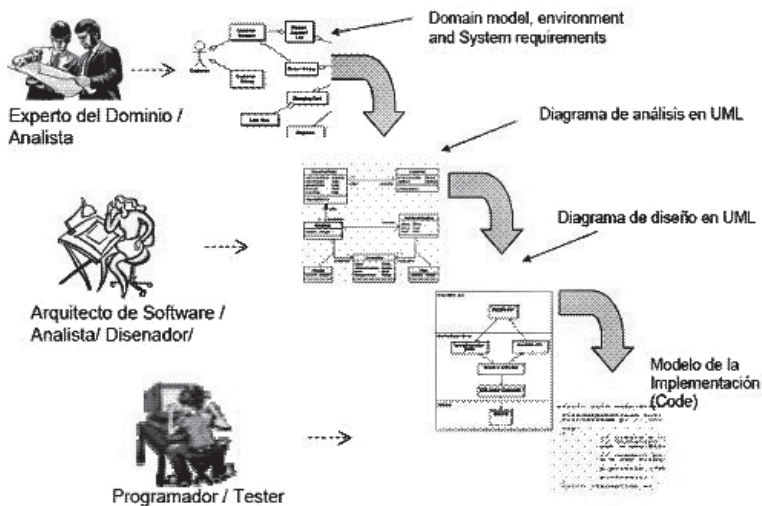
Domain model, environment and System requirements

Experto del Dominio / Analista

Diagrama de análisis en UML

Diagrama de diseño en UML

Arquitecto de Software / Analista/ Disenador/

Modelo de la Implementación (Code)

Programador / Tester